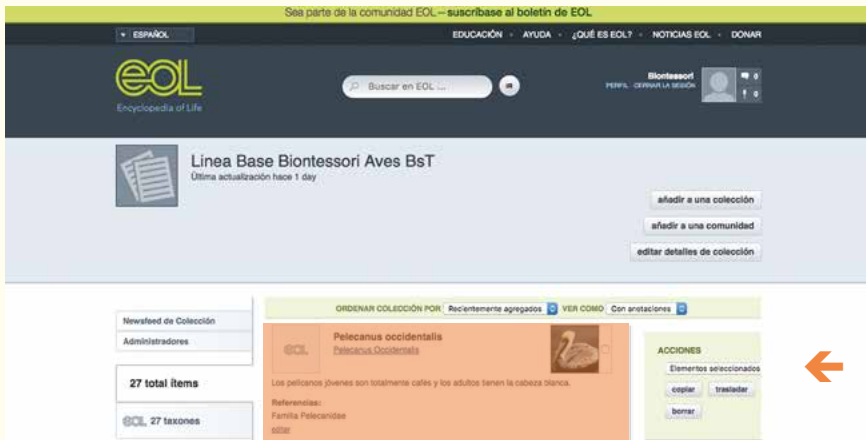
Sea parte de la comunidad EOL – suscríbase al boletín de EOL

▾ ESPAÑOL

EDUCACIÓN · AYUDA · ¿QUÉ ES EOL? · NOTICIAS EOL · DONAR

eol
Encyclopedia of Life

Buscar en EOL ...

Biontessori
PERFIL CERRAR LA SESIÓN

0
0

Linea Base Biontessori Aves BsT
Última actualización hace 1 day

añadir a una colección
añadir a una comunidad
editar detalles de colección

Newsfeed de Colección
Administradores

27 total ítems

eol 27 taxones

ORDENAR COLECCIÓN POR Recientemente agregados VER COMO Con anotaciones

eol
Pelecanus occidentalis
Pelecanus Occidentalis

Los pelícanos jóvenes son totalmente cafés y los adultos tienen la cabeza blanca.

Referencias:
Familia Pelecanidae
editar

ACCIONES
Elementos seleccionados
copiar trasladar
borrar